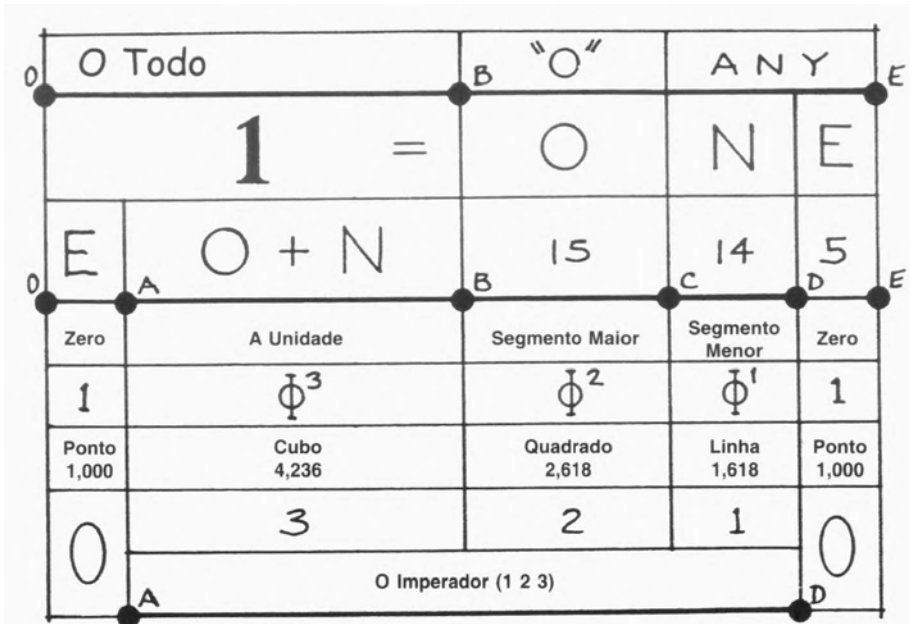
| O Todo | | "O" | ANY | |
|---|---|---|---|---|
| 1 = | | O | N | E |
| E | O + N | 15 | 14 | 5 |
| Zero | A Unidade | Segmento Maior | Segmento Menor | Zero |
| 1 | $\Phi^3$ | $\Phi^2$ | $\Phi^1$ | 1 |
| Ponto 1,000 | Cubo 4,236 | Quadrado 2,618 | Linha 1,618 | Ponto 1,000 |
| 0 | 3 | 2 | 1 | 0 |
| | O Imperador (1 2 3) | | | |

0 B E
0 A B C D E
A D